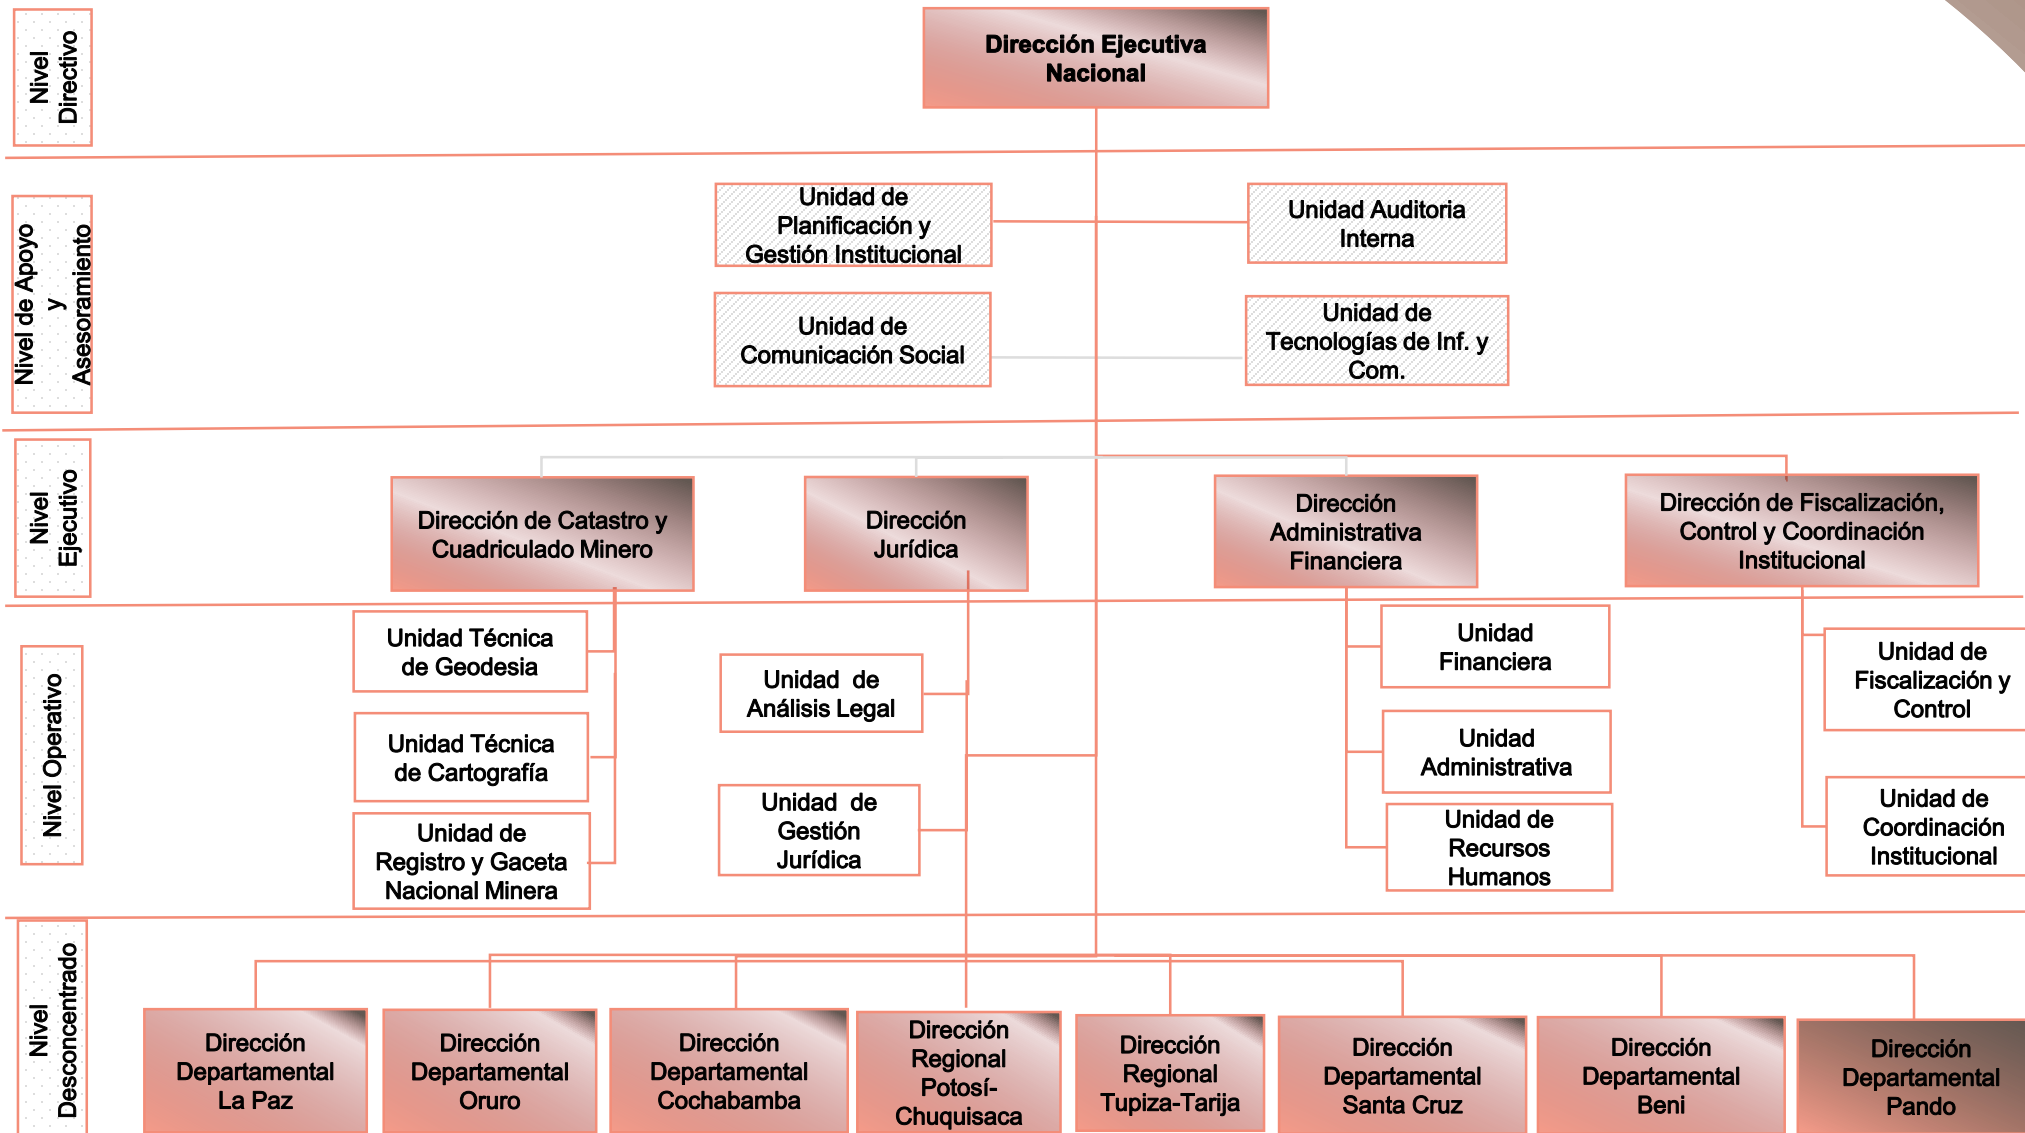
Nivel Directivo

Dirección Ejecutiva Nacional

Nivel de Apoyo y Asesoramiento

Unidad de Planificación y Gestión Institucional

Unidad Auditoria Interna

Unidad de Comunicación Social

Unidad de Tecnologías de Inf. y Com.

Nivel Ejecutivo

Dirección de Catastro y Cuadriculado Minero

Dirección Jurídica

Dirección Administrativa Financiera

Dirección de Fiscalización, Control y Coordinación Institucional

Nivel Operativo

Unidad Técnica de Geodesia

Unidad Técnica de Cartografía

Unidad de Registro y Gaceta Nacional Minera

Unidad de Análisis Legal

Unidad de Gestión Jurídica

Unidad Financiera

Unidad Administrativa

Unidad de Recursos Humanos

Unidad de Fiscalización y Control

Unidad de Coordinación Institucional

Nivel Desconcentrado

Dirección Departamental La Paz

Dirección Departamental Oruro

Dirección Departamental Cochabamba

Dirección Regional Potosí-Chuquisaca

Dirección Regional Tupiza-Tarija

Dirección Departamental Santa Cruz

Dirección Departamental Beni

Dirección Departamental Pando